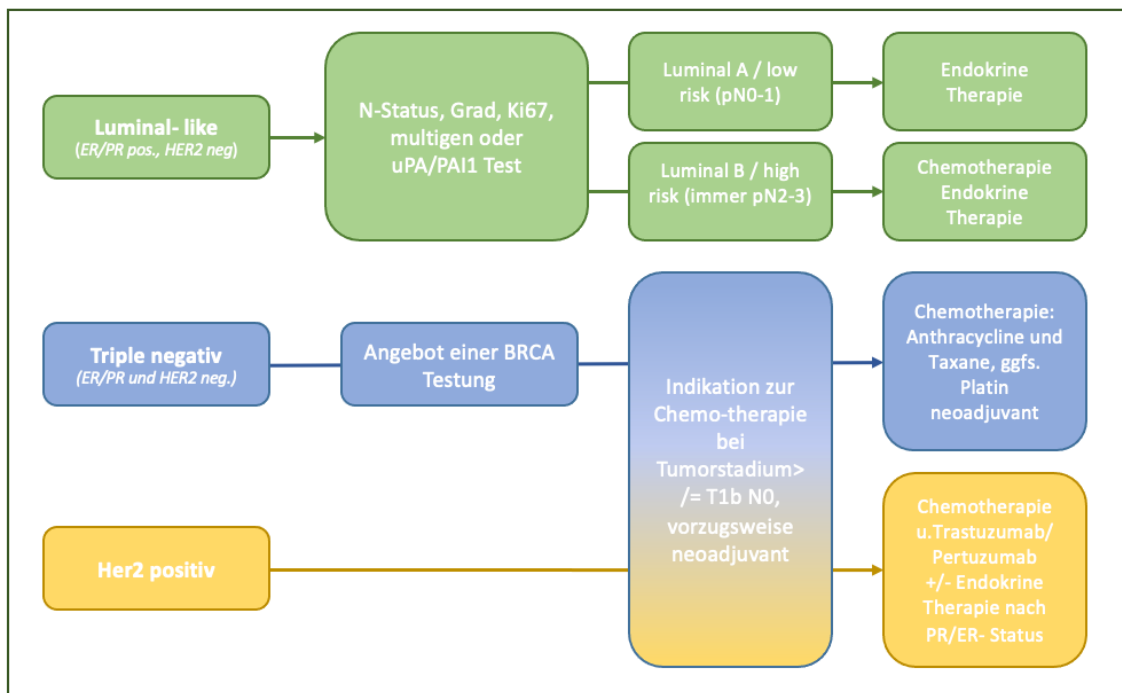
Luminal- like
(ER/PR pos., HER2 neg)

N-Status, Grad, Ki67, multigen oder uPA/PAI1 Test

Luminal A / low risk (pN0-1)

Endokrine Therapie

Luminal B / high risk (immer pN2-3)

Chemotherapie Endokrine Therapie

Triple negativ
(ER/PR und HER2 neg.)

Angebot einer BRCA Testung

Indikation zur Chemo-therapie bei Tumorstadium> /= T1b N0, vorzugsweise neoadjuvant

Chemotherapie: Anthracycline und Taxane, ggfs. Platin neoadjuvant

Her2 positiv

Chemotherapie u.Trastuzumab/ Pertuzumab +/- Endokrine Therapie nach PR/ER- Status